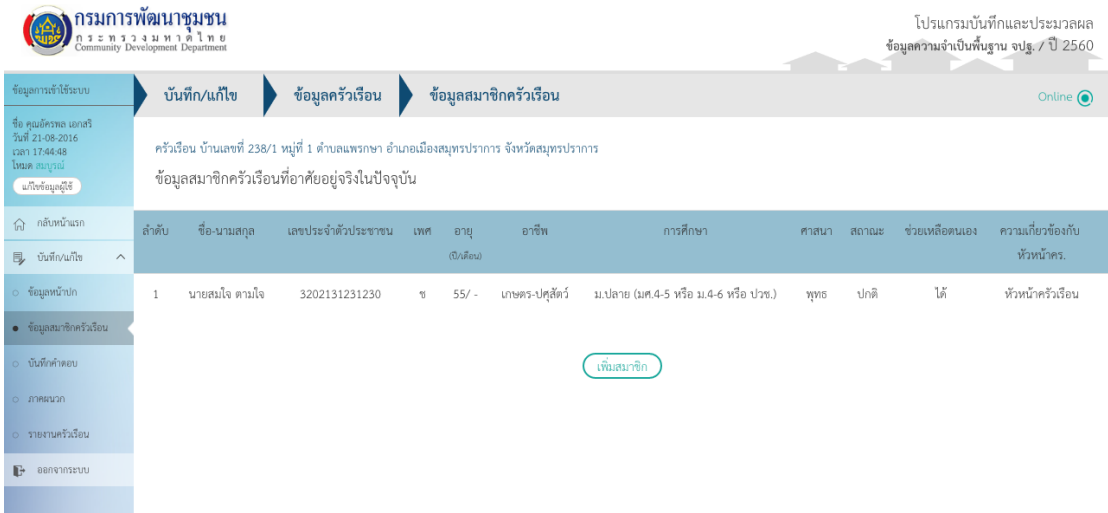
กรมการพัฒนาชุมชน
กระทรวงมหาดไทย
Community Development Department

โปรแกรมบันทึกและประมวลผล
ข้อมูลความจำเป็นพื้นฐาน จปฐ. / ปี 2560

ข้อมูลการเข้าใช้ระบบ

บันทึก/แก้ไข
ข้อมูลครัวเรือน
ข้อมูลสมาชิกครัวเรือน

Online

ชื่อ คุณอัครพล เอกสิริ
วันที่ 21-08-2016
เวลา 17:44:48
โหมด สมบูรณ์
แก้ไขข้อมูลผู้ใช้

ครัวเรือน บ้านเลขที่ 238/1 หมู่ที่ 1 ตำบลแพรกษา อำเภอเมืองสมุทรปราการ จังหวัดสมุทรปราการ
ข้อมูลสมาชิกครัวเรือนที่อาศัยอยู่จริงในปัจจุบัน

กลับหน้าแรก
บันทึก/แก้ไข
ข้อมูลหน้าปก
ข้อมูลสมาชิกครัวเรือน
บันทึกคำตอบ
ภาคผนวก
รายงานครัวเรือน
ออกจากระบบ

| ลำดับ | ชื่อ-นามสกุล | เลขประจำตัวประชาชน | เพศ | อายุ (ปี/เดือน) | อาชีพ | การศึกษา | ศาสนา | สถานะ | ช่วยเหลือตนเอง | ความเกี่ยวข้องกับหัวหน้าคร. |
|---|---|---|---|---|---|---|---|---|---|---|
| 1 | นายสมใจ ตามใจ | 3202131231230 | ช | 55/ - | เกษตร-ปศุสัตว์ | ม.ปลาย (มศ.4-5 หรือ ม.4-6 หรือ ปวช.) | พุทธ | ปกติ | ได้ | หัวหน้าครัวเรือน |

เพิ่มสมาชิก